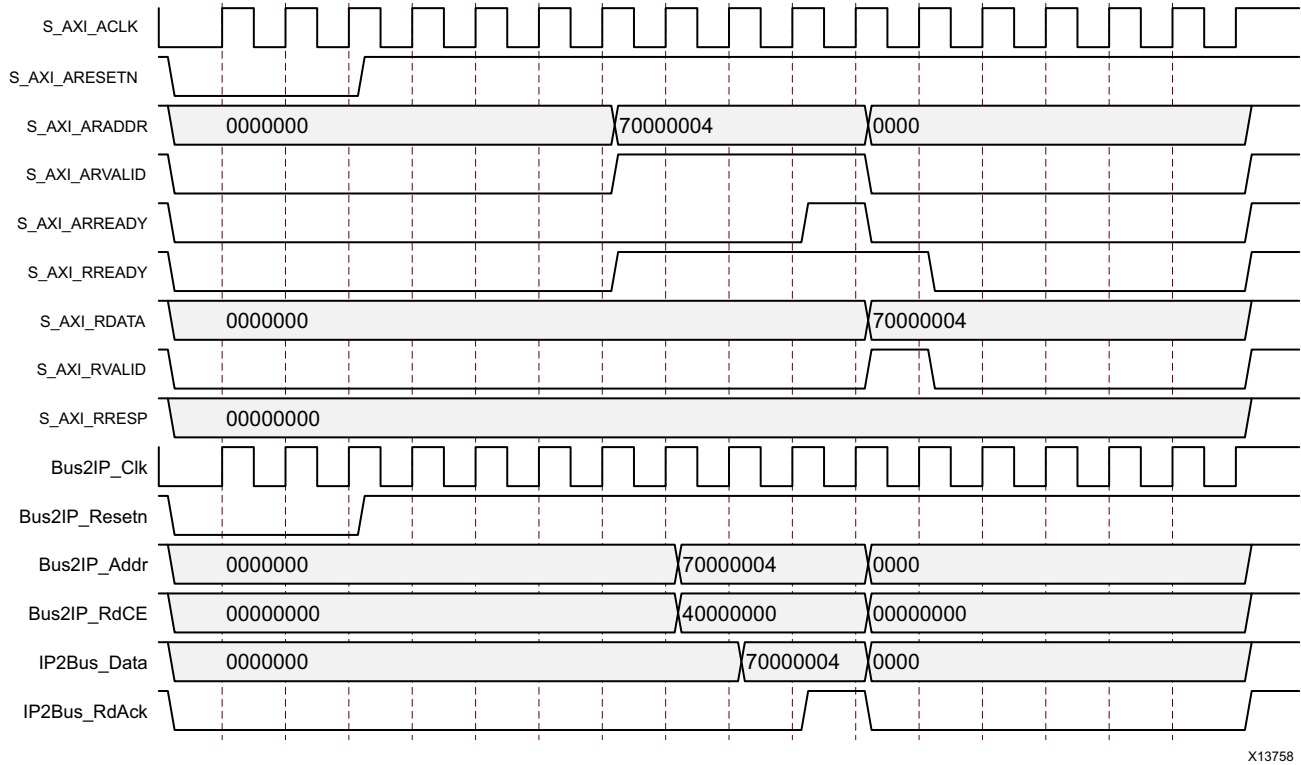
S_AXI_ACLK
S_AXI_ARESETN
S_AXI_ARADDR 0000000 70000004 0000
S_AXI_ARVALID
S_AXI_ARREADY
S_AXI_RREADY
S_AXI_RDATA 0000000 70000004
S_AXI_RVALID
S_AXI_RRESP 00000000
Bus2IP_Clk
Bus2IP_Resetn
Bus2IP_Addr 0000000 70000004 0000
Bus2IP_RdCE 00000000 40000000 00000000
IP2Bus_Data 0000000 70000004 0000
IP2Bus_RdAck

X13758